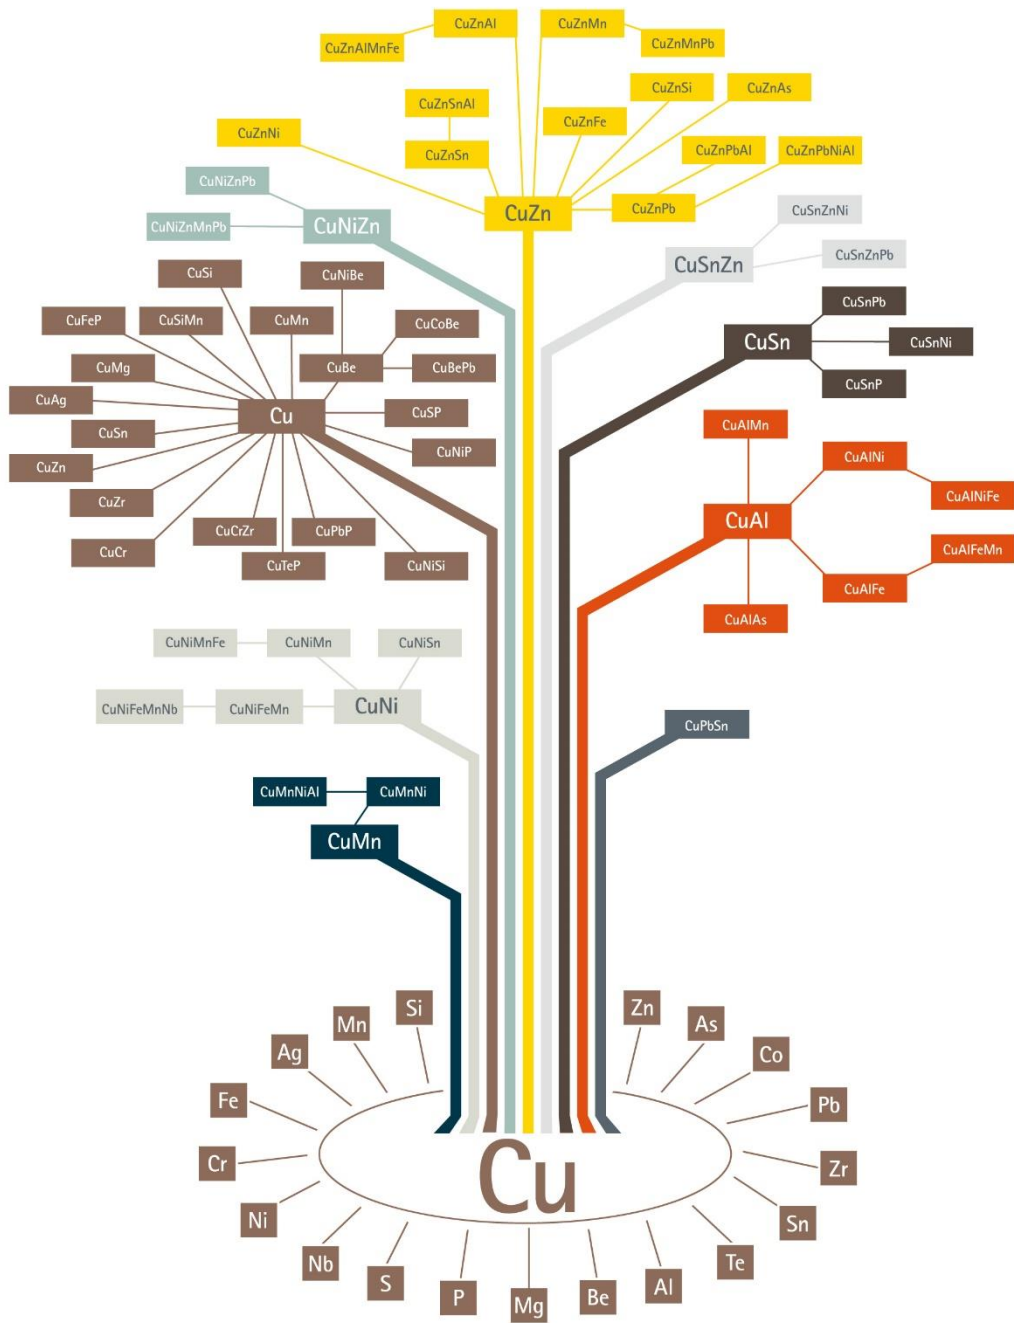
CuZnAl
CuZnMn
CuZnAlMnFe
CuZnMnPb
CuZnSnAl
CuZnSi
CuZnAs
CuZnFe
CuZnNi
CuZnPbAl
CuZnPbNiAl
CuZnSn
CuNiZnPb
CuZn
CuZnPb
CuNiZnMnPb
CuNiZn
CuSnZnNi
CuSnZn
CuSnZnPb
CuSi
CuNiBe
CuFeP
CuSiMn
CuMn
CuCoBe
CuSnPb
CuSn
CuSnNi
CuMg
CuBe
CuBePb
CuSnP
CuAg
Cu
CuSP
CuSn
CuNiP
CuAlMn
CuZn
CuAlNi
CuAlNiFe
CuZr
CuCrZr
CuPbP
CuAl
CuAlFeMn
CuCr
CuTeP
CuNiSi
CuAlFe
CuAlAs
CuNiMnFe
CuNiMn
CuNiSn
CuNiFeMnNb
CuNiFeMn
CuNi
CuPbSn
CuMnNiAl
CuMnNi
CuMn
Si
Mn
Zn
As
Ag
Co
Fe
Pb
Cr
Cu
Zr
Ni
Sn
Nb
Te
S
P
Mg
Be
Al